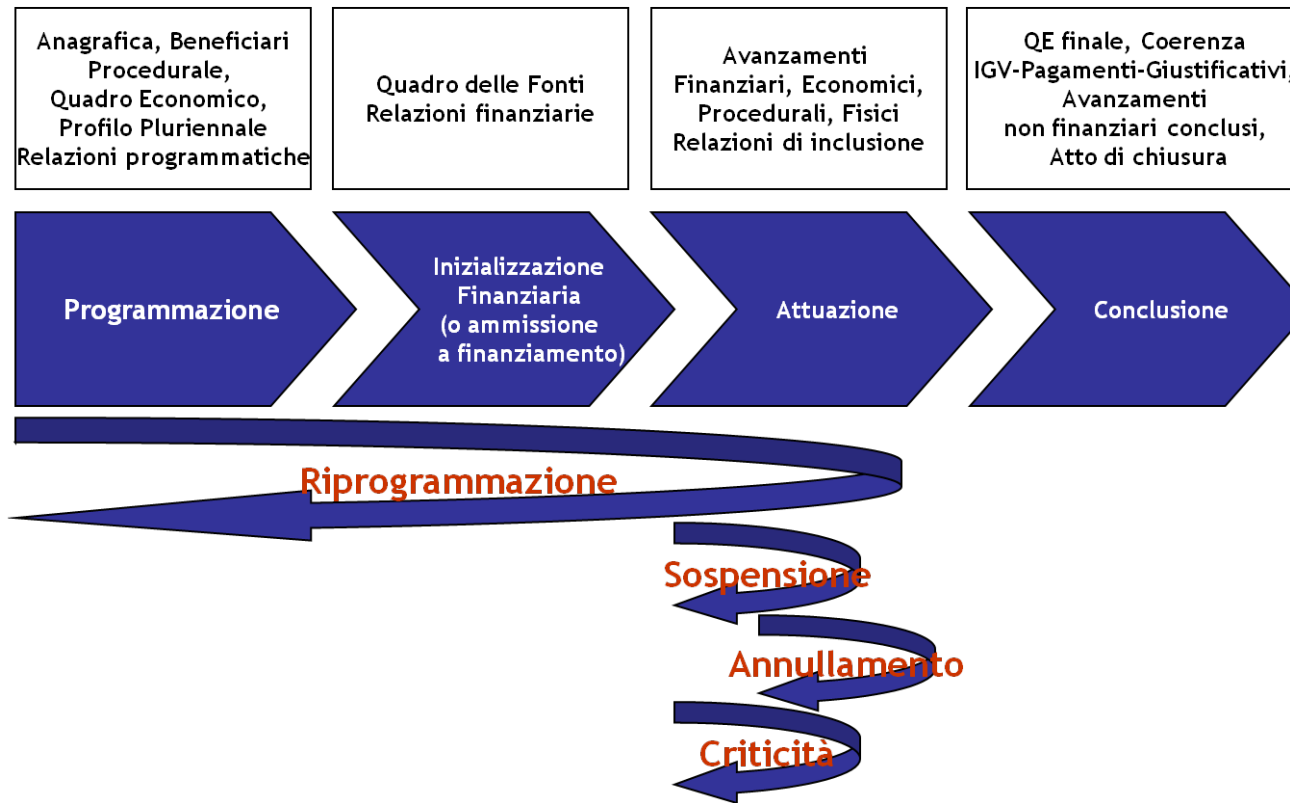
Anagrafica, Beneficiari
Procedurale,
Quadro Economico,
Profilo Pluriennale
Relazioni programmatiche

Quadro delle Fonti
Relazioni finanziarie

Avanzamenti
Finanziari, Economici,
Procedurali, Fisici
Relazioni di inclusione

QE finale, Coerenza
IGV-Pagamenti-Giustificativi,
Avanzamenti
non finanziari conclusi,
Atto di chiusura

Programmazione

Inizializzazione
Finanziaria
(o ammissione
a finanziamento)

Attuazione

Conclusione

Riprogrammazione

Sospensione

Annullamento

Criticità